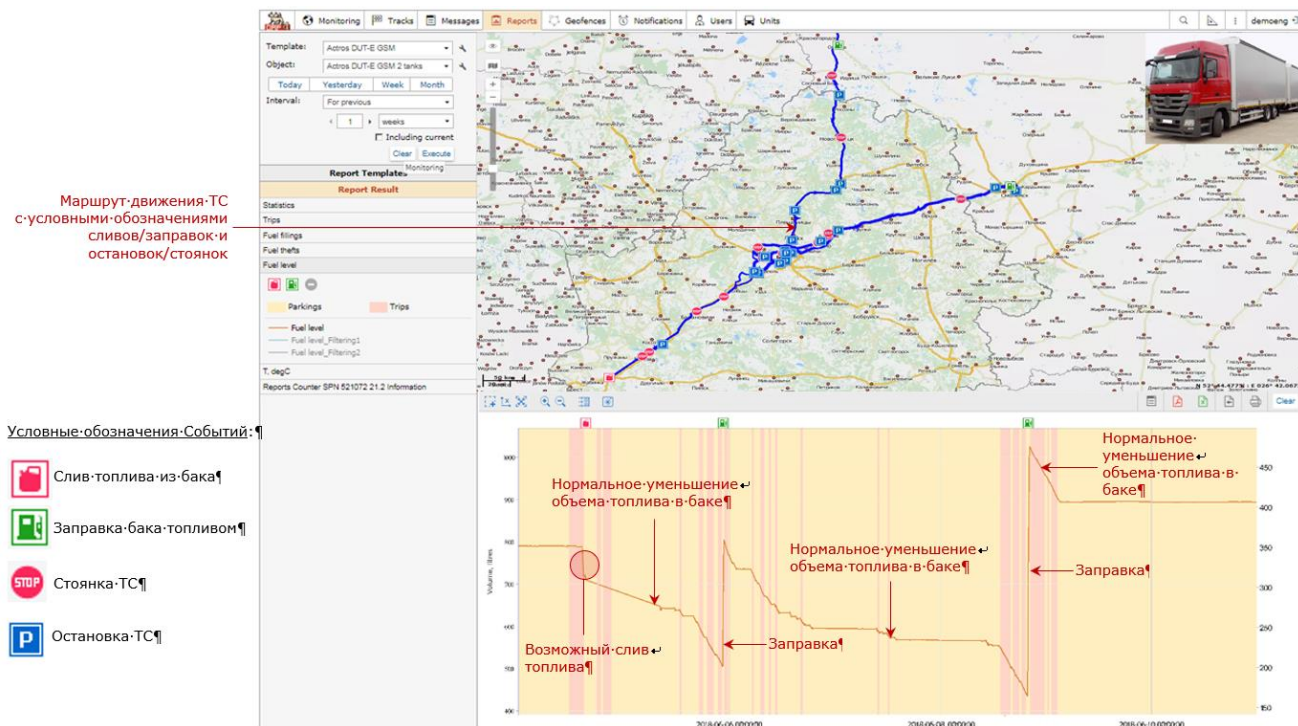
Monitoring Tracks Messages Reports Geofences Notifications Users Units demoeng

Template: Actros DUT-E GSM
Object: Actros DUT-E GSM 2 tanks
Today Yesterday Week Month
Interval: For previous
1 weeks
Including current
Clear Execute
Monitoring

Report Template
Report Result
Statistics
Trips
Fuel fillings
Fuel thefts
Fuel level

Parkings Trips

Fuel level
Fuel level_Filtering1
Fuel level_Filtering2

T. degC
Reports Counter SPN 521072 21.2 Information

Маршрут·движения·ТС с·условными·обозначениями сливов/заправок·и остановок/стоянок

Условные·обозначения·Событий:¶

Слив·топлива·из·бака¶

Заправка·бака·топливом¶

STOP Стоянка·ТС¶

P Остановка·ТС¶

Clear

Нормальное·уменьшение·объема·топлива·в·баке¶

Нормальное·уменьшение·объема·топлива·в·баке¶

Нормальное·уменьшение·объема·топлива·в·баке¶

Заправка¶

Заправка¶

Возможный·слив топлива¶

Volume, litres

900 800 700 600 500 400

450 400 350 300 250 200 150